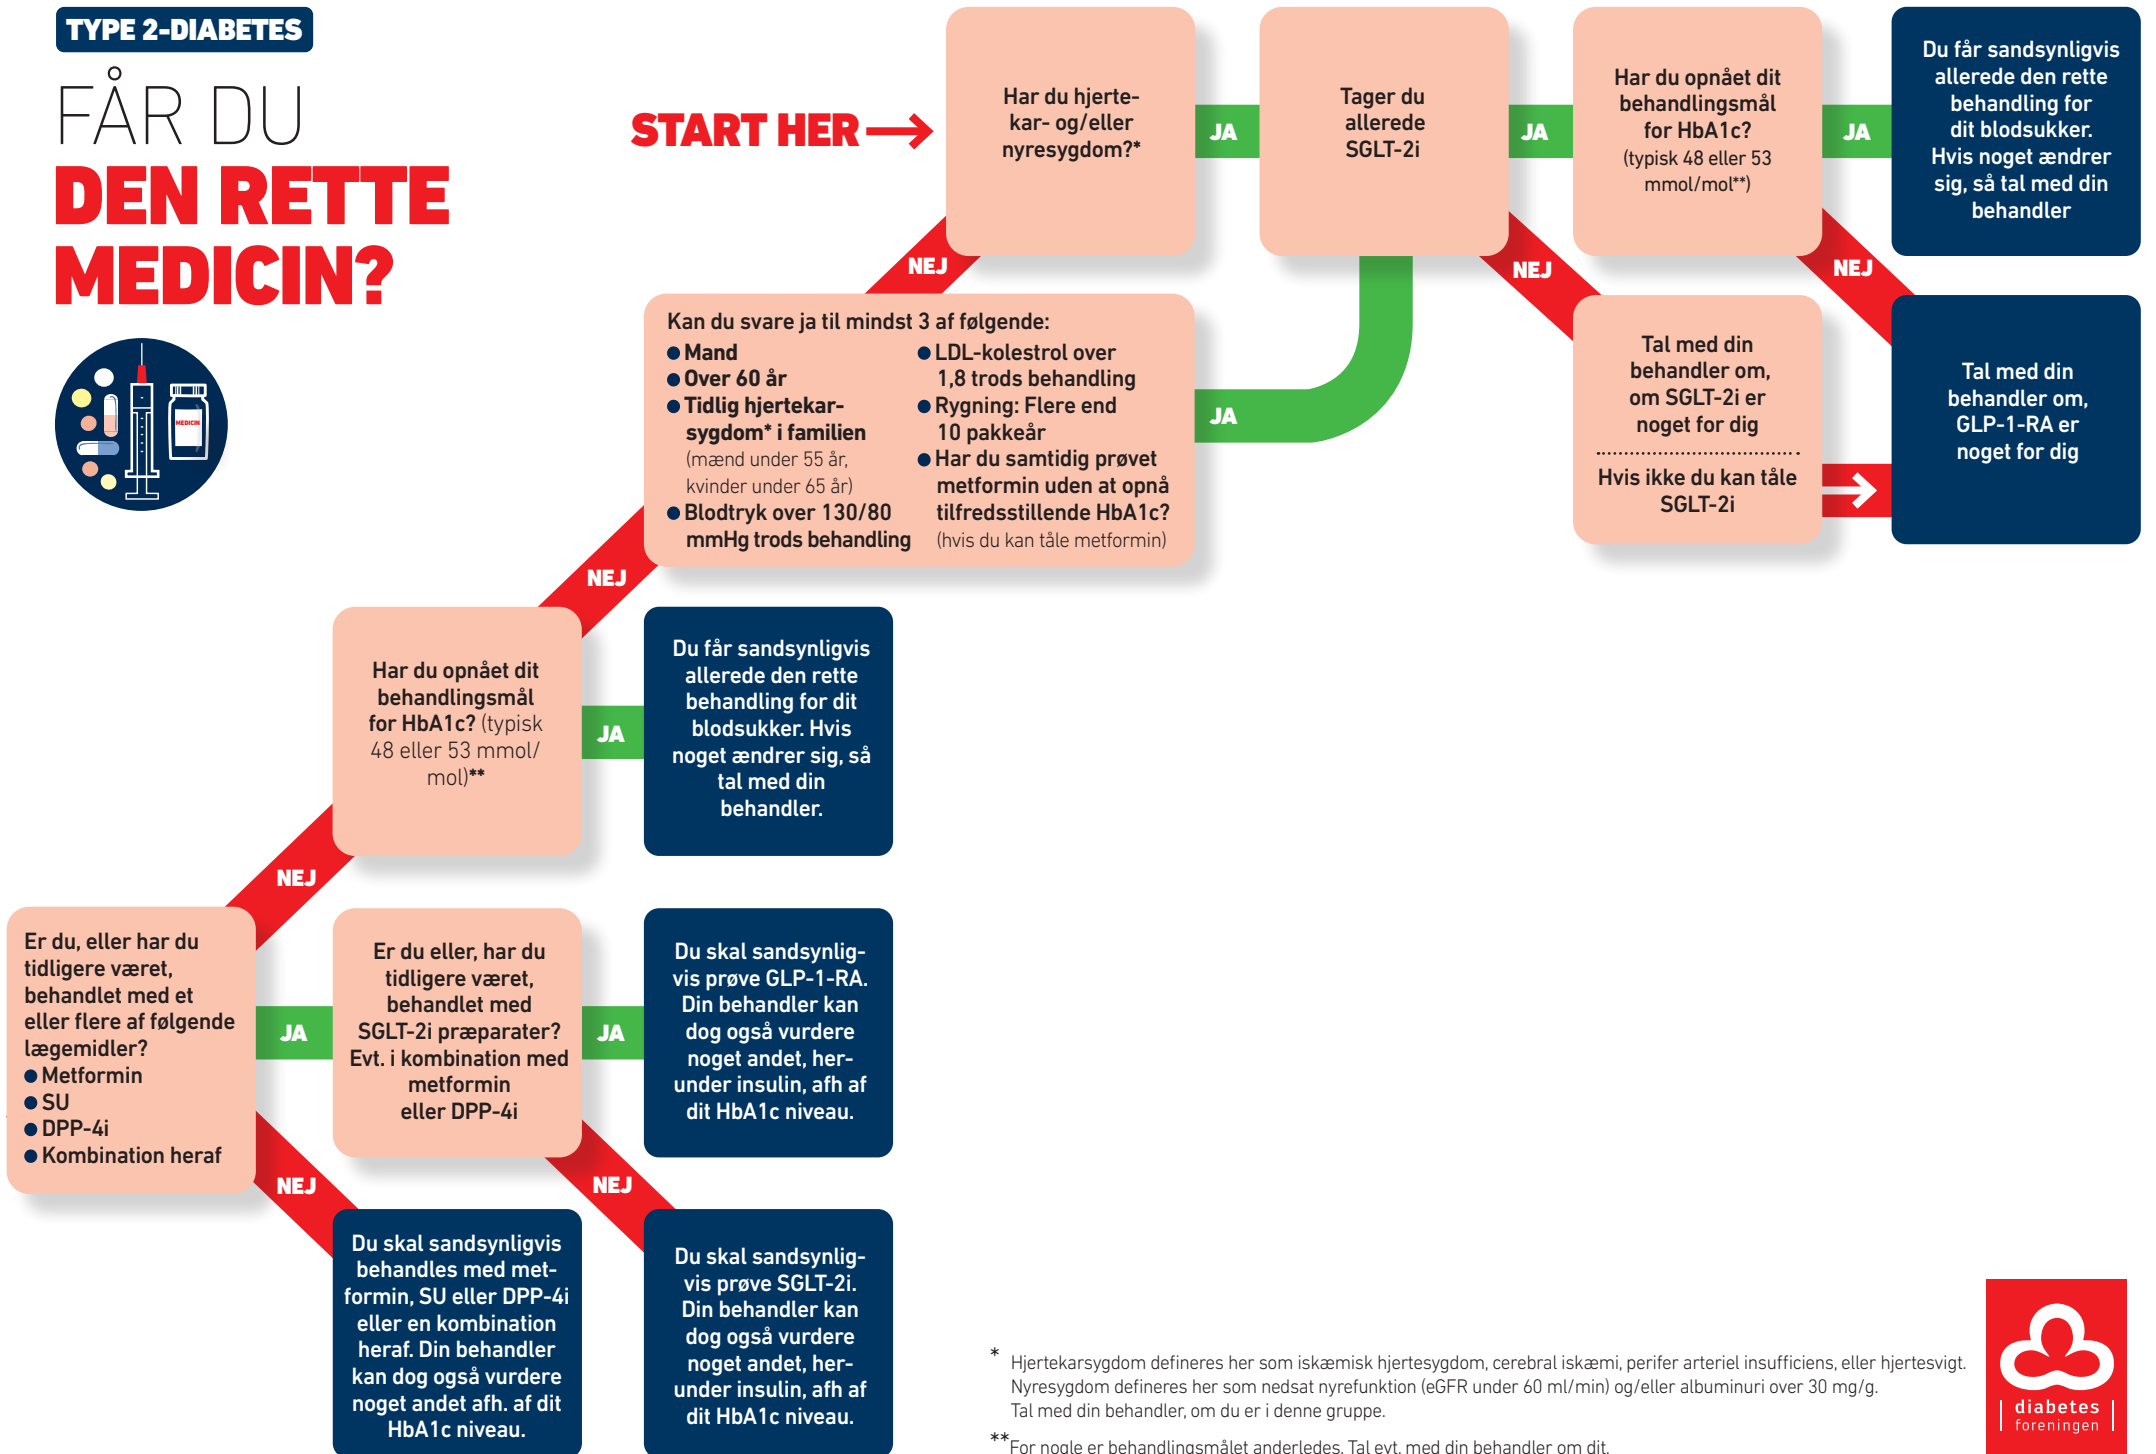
TYPE 2-DIABETES

FÅR DU DEN RETTE MEDICIN?

MEDICIN

START HER

Har du hjerte-kar- og/eller nyresygdom?*

JA

Tager du allerede SGLT-2i

JA

Har du opnået dit behandlingsmål for HbA1c? (typisk 48 eller 53 mmol/mol**)

JA

Du får sandsynligvis allerede den rette behandling for dit blodsukker. Hvis noget ændrer sig, så tal med din behandler

NEJ

NEJ

NEJ

Kan du svare ja til mindst 3 af følgende:
● Mand
● Over 60 år
● Tidlig hjertekar-sygdom* i familien (mænd under 55 år, kvinder under 65 år)
● Blodtryk over 130/80 mmHg trods behandling
● LDL-kolestrol over 1,8 trods behandling
● Rygning: Flere end 10 pakkeår
● Har du samtidig prøvet metformin uden at opnå tilfredsstillende HbA1c? (hvis du kan tåle metformin)

JA

Tal med din behandler om, om SGLT-2i er noget for dig

Hvis ikke du kan tåle SGLT-2i

Tal med din behandler om, GLP-1-RA er noget for dig

NEJ

Har du opnået dit behandlingsmål for HbA1c? (typisk 48 eller 53 mmol/mol)**

JA

Du får sandsynligvis allerede den rette behandling for dit blodsukker. Hvis noget ændrer sig, så tal med din behandler.

NEJ

Er du, eller har du tidligere været, behandlet med et eller flere af følgende lægemidler?
● Metformin
● SU
● DPP-4i
● Kombination heraf

JA

Er du eller, har du tidligere været, behandlet med SGLT-2i præparater? Evt. i kombination med metformin eller DPP-4i

JA

Du skal sandsynligvis prøve GLP-1-RA. Din behandler kan dog også vurdere noget andet, herunder insulin, afh af dit HbA1c niveau.

NEJ

NEJ

Du skal sandsynligvis behandles med metformin, SU eller DPP-4i eller en kombination heraf. Din behandler kan dog også vurdere noget andet afh. af dit HbA1c niveau.

Du skal sandsynligvis prøve SGLT-2i. Din behandler kan dog også vurdere noget andet, herunder insulin, afh af dit HbA1c niveau.

* Hjertekarsygdom defineres her som iskæmisk hjertesygdom, cerebral iskæmi, perifer arteriel insufficiens, eller hjertesvigt. Nyresygdom defineres her som nedsat nyrefunktion (eGFR under 60 ml/min) og/eller albuminuri over 30 mg/g. Tal med din behandler, om du er i denne gruppe.

** For nogle er behandlingsmålet anderledes. Tal evt. med din behandler om dit.

diabetes foreningen